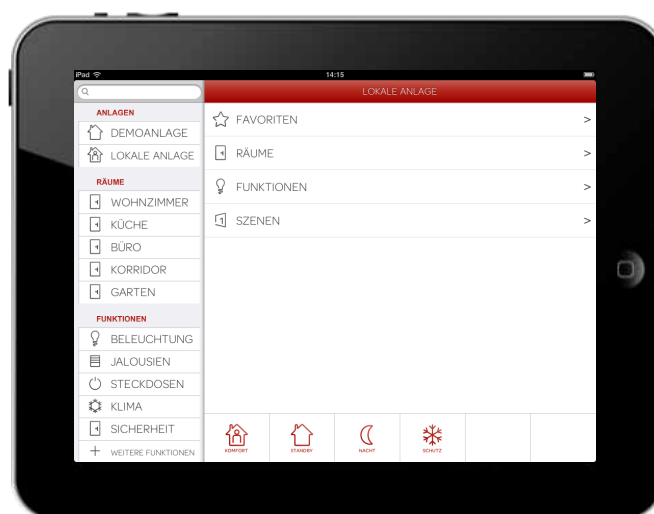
iPad
14:15

ANLAGEN
DEMOANLAGE
LOKALE ANLAGE
RÄUME
WOHNZIMMER
KÜCHE
BÜRO
KORRIDOR
GARTEN
FUNKTIONEN
BELEUCHTUNG
JALOUSIEN
STECKDOSEN
KLIMA
SICHERHEIT
WEITERE FUNKTIONEN

LOKALE ANLAGE
FAVORITEN >
RÄUME >
FUNKTIONEN >
SZENEN >

KOMFORT
STANDBY
NACHT
SCHUTZ